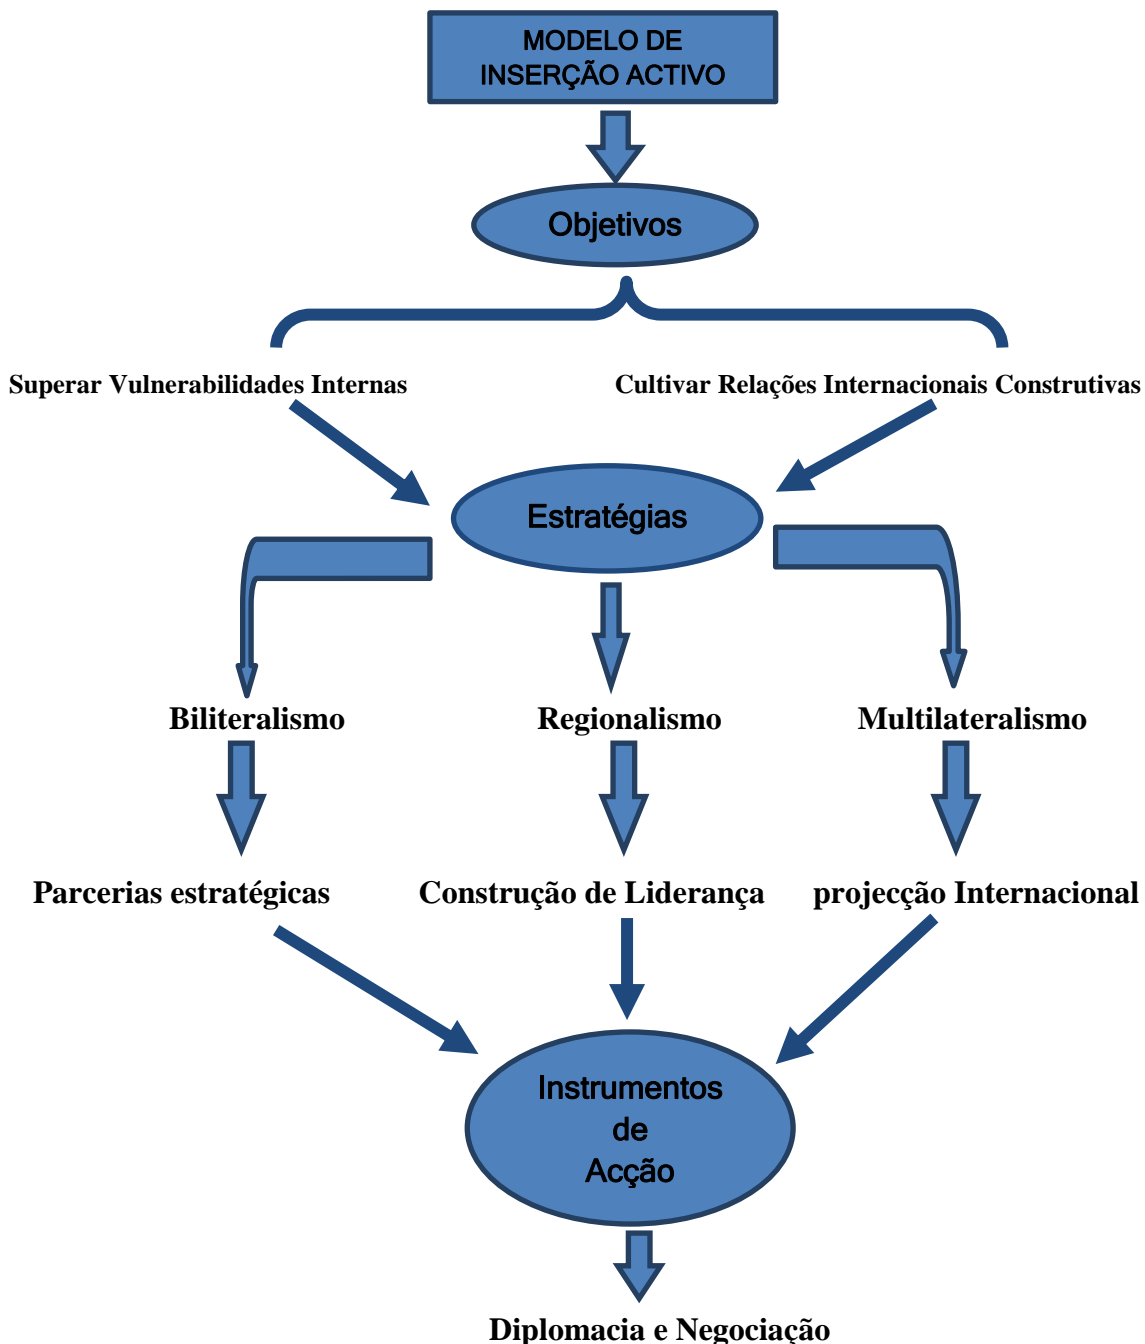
MODELO DE INSERÇÃO ACTIVO

Objetivos

Superar Vulnerabilidades Internas

Cultivar Relações Internacionais Construtivas

Estratégias

Biliteralismo

Regionalismo

Multilateralismo

Parcerias estratégicas

Construção de Liderança

projecção Internacional

Instrumentos de Acção

Diplomacia e Negociação